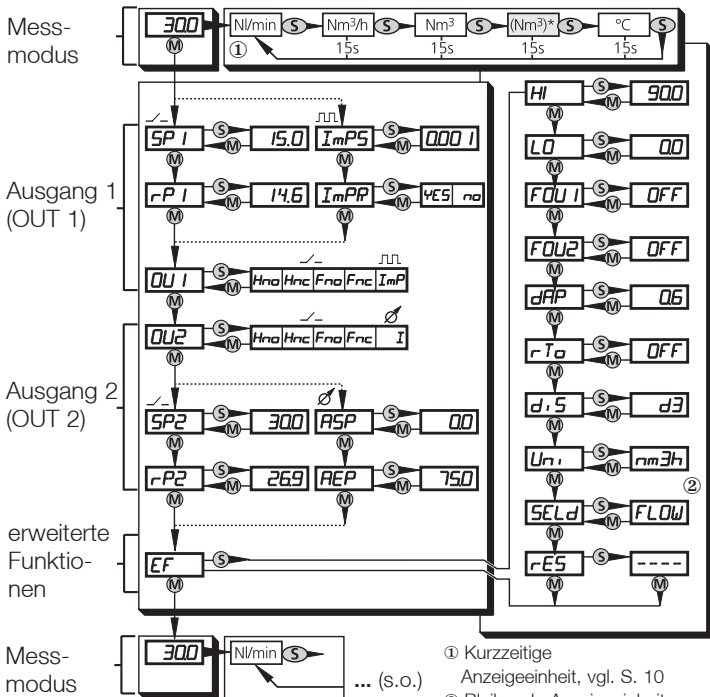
Mess-
modus

30.0 Nl/min S Nm³/h S Nm³ S (Nm³)* S °C S
①
15s 15s 15s 15s
M

Ausgang 1
(OUT 1)

SP1 S M 15.0 ImPS S M 0.001
rP1 S M 14.6 ImPR S M YES no
OU1 Hno Hnc Fno Fnc ImP

Ausgang 2
(OUT 2)

OU2 Hno Hnc Fno Fnc I
SP2 S M 30.0 ASP S M 0.0
rP2 S M 26.9 AEP S M 75.0

erweiterte
Funktio-
nen

EF S
M

HI S M 90.0
LO S M 0.0
FOU1 S M OFF
FOU2 S M OFF
dAP S M 0.6
rTo S M OFF
diS S M d3
Uni S M nm3h
SELd S M FLOW
②
rES S ----
M

Mess-
modus

30.0 Nl/min S ... (s.o.)

① Kurzzeitige Anzeigeeinheit, vgl. S. 10
② Bleibende Anzeigeeinheit